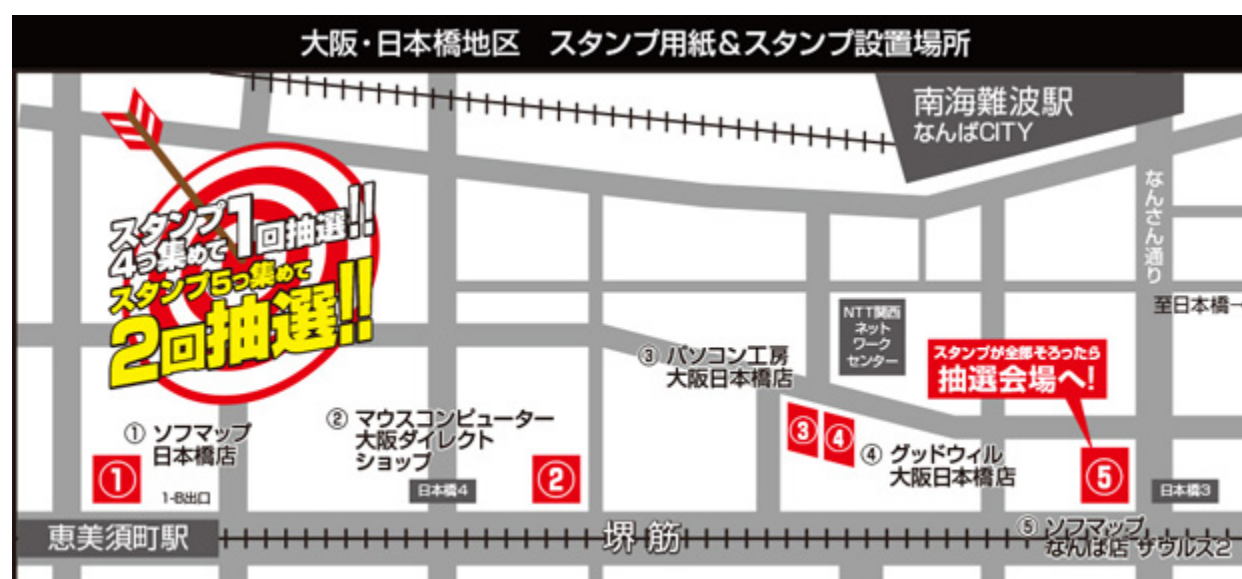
大阪・日本橋地区　スタンプ用紙&スタンプ設置場所

南海難波駅
なんばCITY

スタンプ4つ集めて1回抽選!!
スタンプ5つ集めて2回抽選!!

なんさん通り

至日本橋→

NTT関西ネットワークセンター

③ パソコン工房
大阪日本橋店

スタンプが全部そろったら
抽選会場へ!

① ソフマップ
日本橋店

② マウスコンピューター
大阪ダイレクト
ショップ

④ グッドウィル
大阪日本橋店

①
1-B出口

日本橋4

②

③ ④

⑤

日本橋3

恵美須町駅

堺筋

⑤ ソフマップ
なんば店 ザウルス2